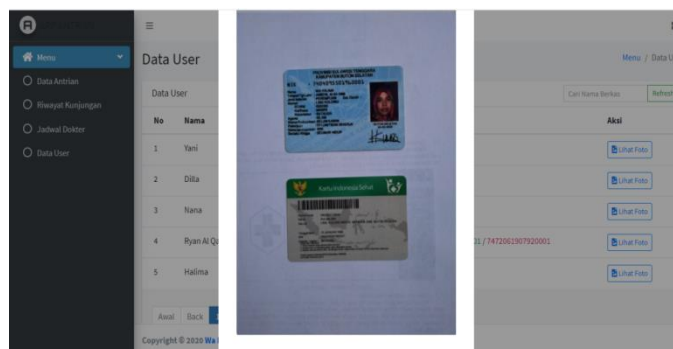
Menu
Data Antrian
Riwayat Kunjungan
Jadwal Dokter
Data User

Data User

Menu / Data U

Data User

Cari Nama Berkas
Refresh

| No | Nama | | Aksi |
|---|---|---|---|
| 1 | Yani | | Lihat Foto |
| 2 | Dilla | | Lihat Foto |
| 3 | Nana | | Lihat Foto |
| 4 | Ryan Al Q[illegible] | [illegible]1 / 7472061907920001 | Lihat Foto |
| 5 | Halima | | Lihat Foto |

Awal Back

Copyright © 2020 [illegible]

Kartu Indonesia Sehat